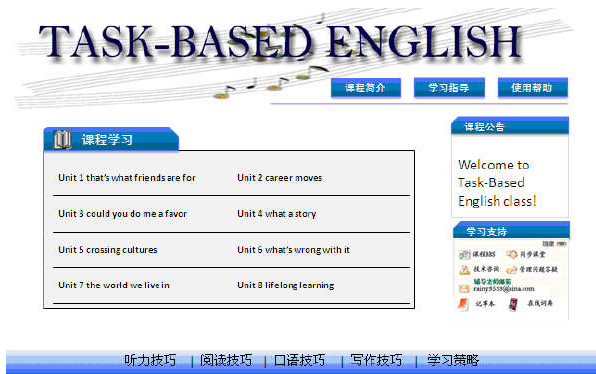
TASK-BASED ENGLISH

课程简介 学习指导 使用帮助

课程学习

| | |
|---|---|
| Unit 1 that's what friends are for | Unit 2 career moves |
| Unit 3 could you do me a favor | Unit 4 what a story |
| Unit 5 crossing cultures | Unit 6 what's wrong with it |
| Unit 7 the world we live in | Unit 8 lifelong learning |

课程公告

Welcome to Task-Based English class!

学习支持

隐藏

课程BBS 同步课堂

技术咨询 管理问题总结

辅导老师邮箱
rainy5555@sina.com

记事本 在线词典

听力技巧 | 阅读技巧 | 口语技巧 | 写作技巧 | 学习策略